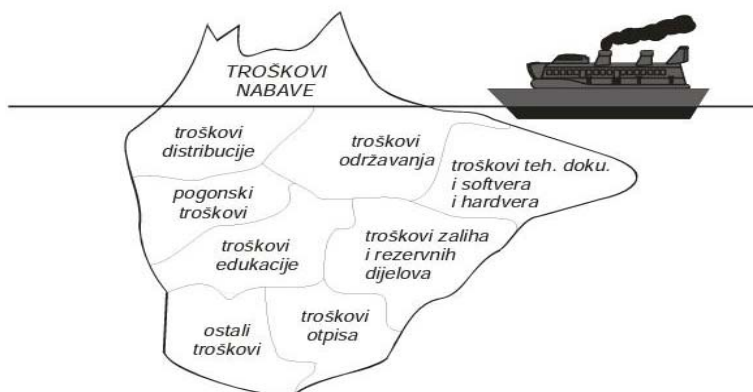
TROŠKOVI NABAVE

troškovi distribucije

troškovi održavanja

troškovi teh. doku. i softvera i hardvera

pogonski troškovi

troškovi edukacije

troškovi zaliha i rezervnih dijelova

ostali troškovi

troškovi otpisa